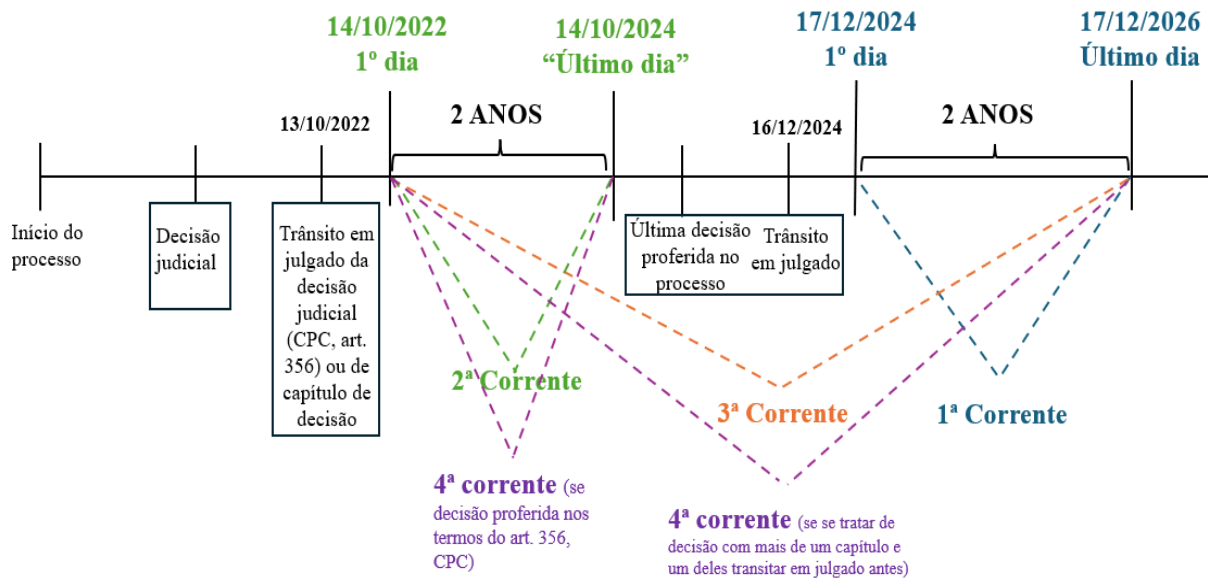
14/10/2022
1º dia

14/10/2024
"Último dia"

17/12/2024
1º dia

17/12/2026
Último dia

13/10/2022

2 ANOS

16/12/2024

2 ANOS

Início do processo

Decisão judicial

Trânsito em julgado da decisão judicial (CPC, art. 356) ou de capítulo de decisão

Última decisão proferida no processo

Trânsito em julgado

2ª Corrente

3ª Corrente

1ª Corrente

4ª corrente (se decisão proferida nos termos do art. 356, CPC)

4ª corrente (se se tratar de decisão com mais de um capítulo e um deles transitar em julgado antes)